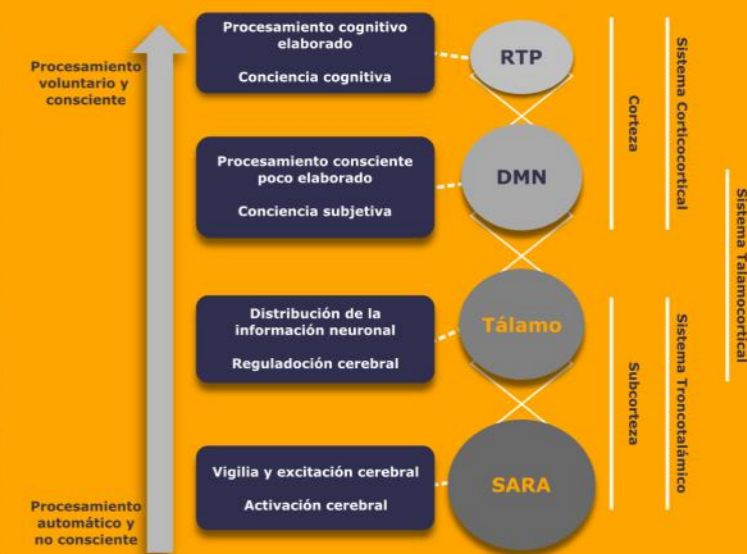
Procesamiento voluntario y consciente

Procesamiento cognitivo elaborado

Conciencia cognitiva

RTP

Procesamiento consciente poco elaborado

Conciencia subjetiva

DMN

Distribución de la información neuronal

Reguladocción cerebral

Tálamo

Vigilia y excitación cerebral

Activación cerebral

SARA

Procesamiento automático y no consciente

Corteza

Subcorteza

Sistema Corticocortical

Sistema Troncotalámico

Sistema Talamocortical